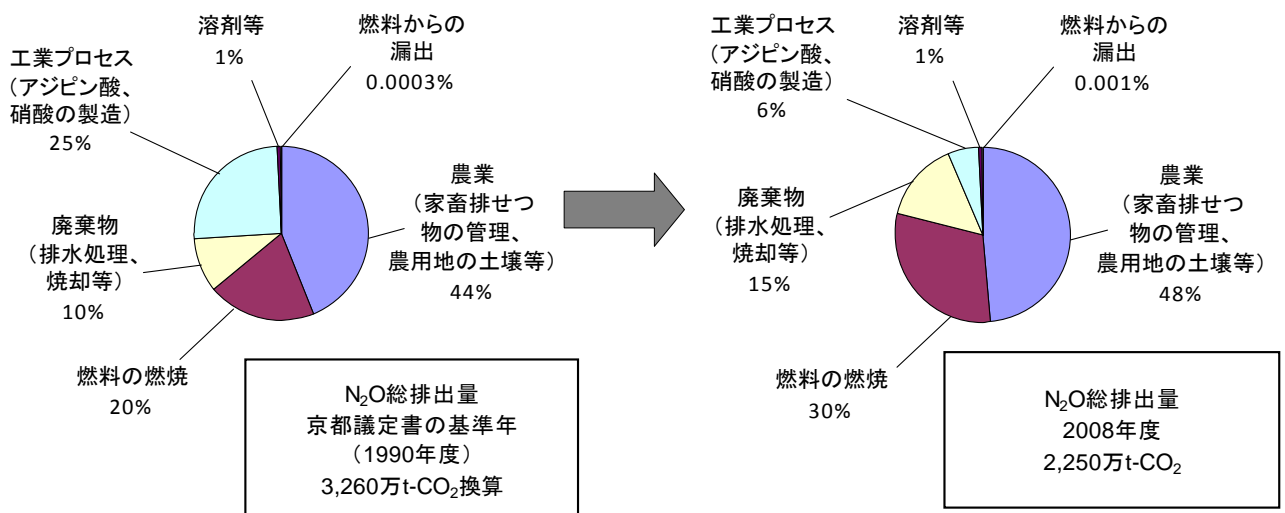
溶剤等
1%

燃料からの漏出
0.0003%

工業プロセス（アジピン酸、硝酸の製造）
25%

農業（家畜排せつ物の管理、農用地の土壌等）
44%

廃棄物（排水処理、焼却等）
10%

燃料の燃焼
20%

$N_2O$総排出量
京都議定書の基準年
（1990年度）
3,260万t-$CO_2$換算

工業プロセス（アジピン酸、硝酸の製造）
6%

溶剤等
1%

燃料からの漏出
0.001%

廃棄物（排水処理、焼却等）
15%

農業（家畜排せつ物の管理、農用地の土壌等）
48%

燃料の燃焼
30%

$N_2O$総排出量
2008年度
2,250万t-$CO_2$